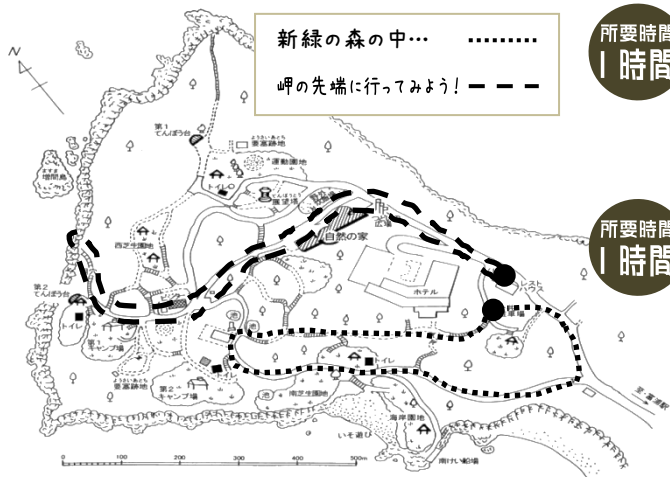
新緑の森の中…

岬の先端に行ってみよう!

所要時間
1時間

所要時間
1時間

N

第1てんぼう台

要塞跡地

運動園地

トイレ

展望塔

増間島

西芝生園地

自然の家

ホテル

第2てんぼう台

トイレ

第1キャンプ場

要塞跡地

第2キャンプ場

トイレ

南芝生園地

海岸園地

いそ遊び

南けい船場

0 100 200 300 400 500m